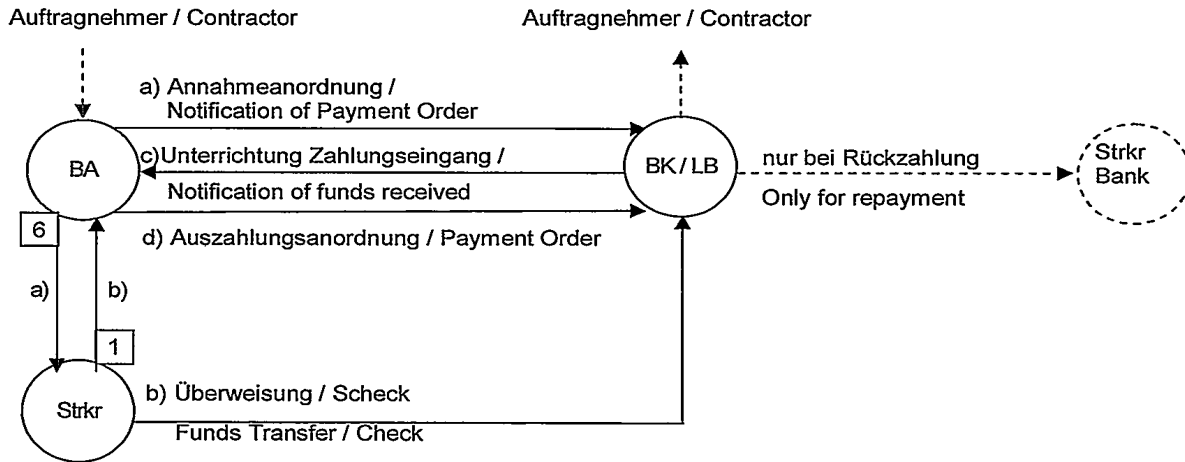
Auftragnehmer / Contractor

Auftragnehmer / Contractor

a) Annahmeanordnung / Notification of Payment Order

BA

c) Unterrichtung Zahlungseingang / Notification of funds received

BK / LB

nur bei Rückzahlung

Only for repayment

Strkr Bank

6

d) Auszahlungsanordnung / Payment Order

a)

b)

1

Strkr

b) Überweisung / Scheck

Funds Transfer / Check